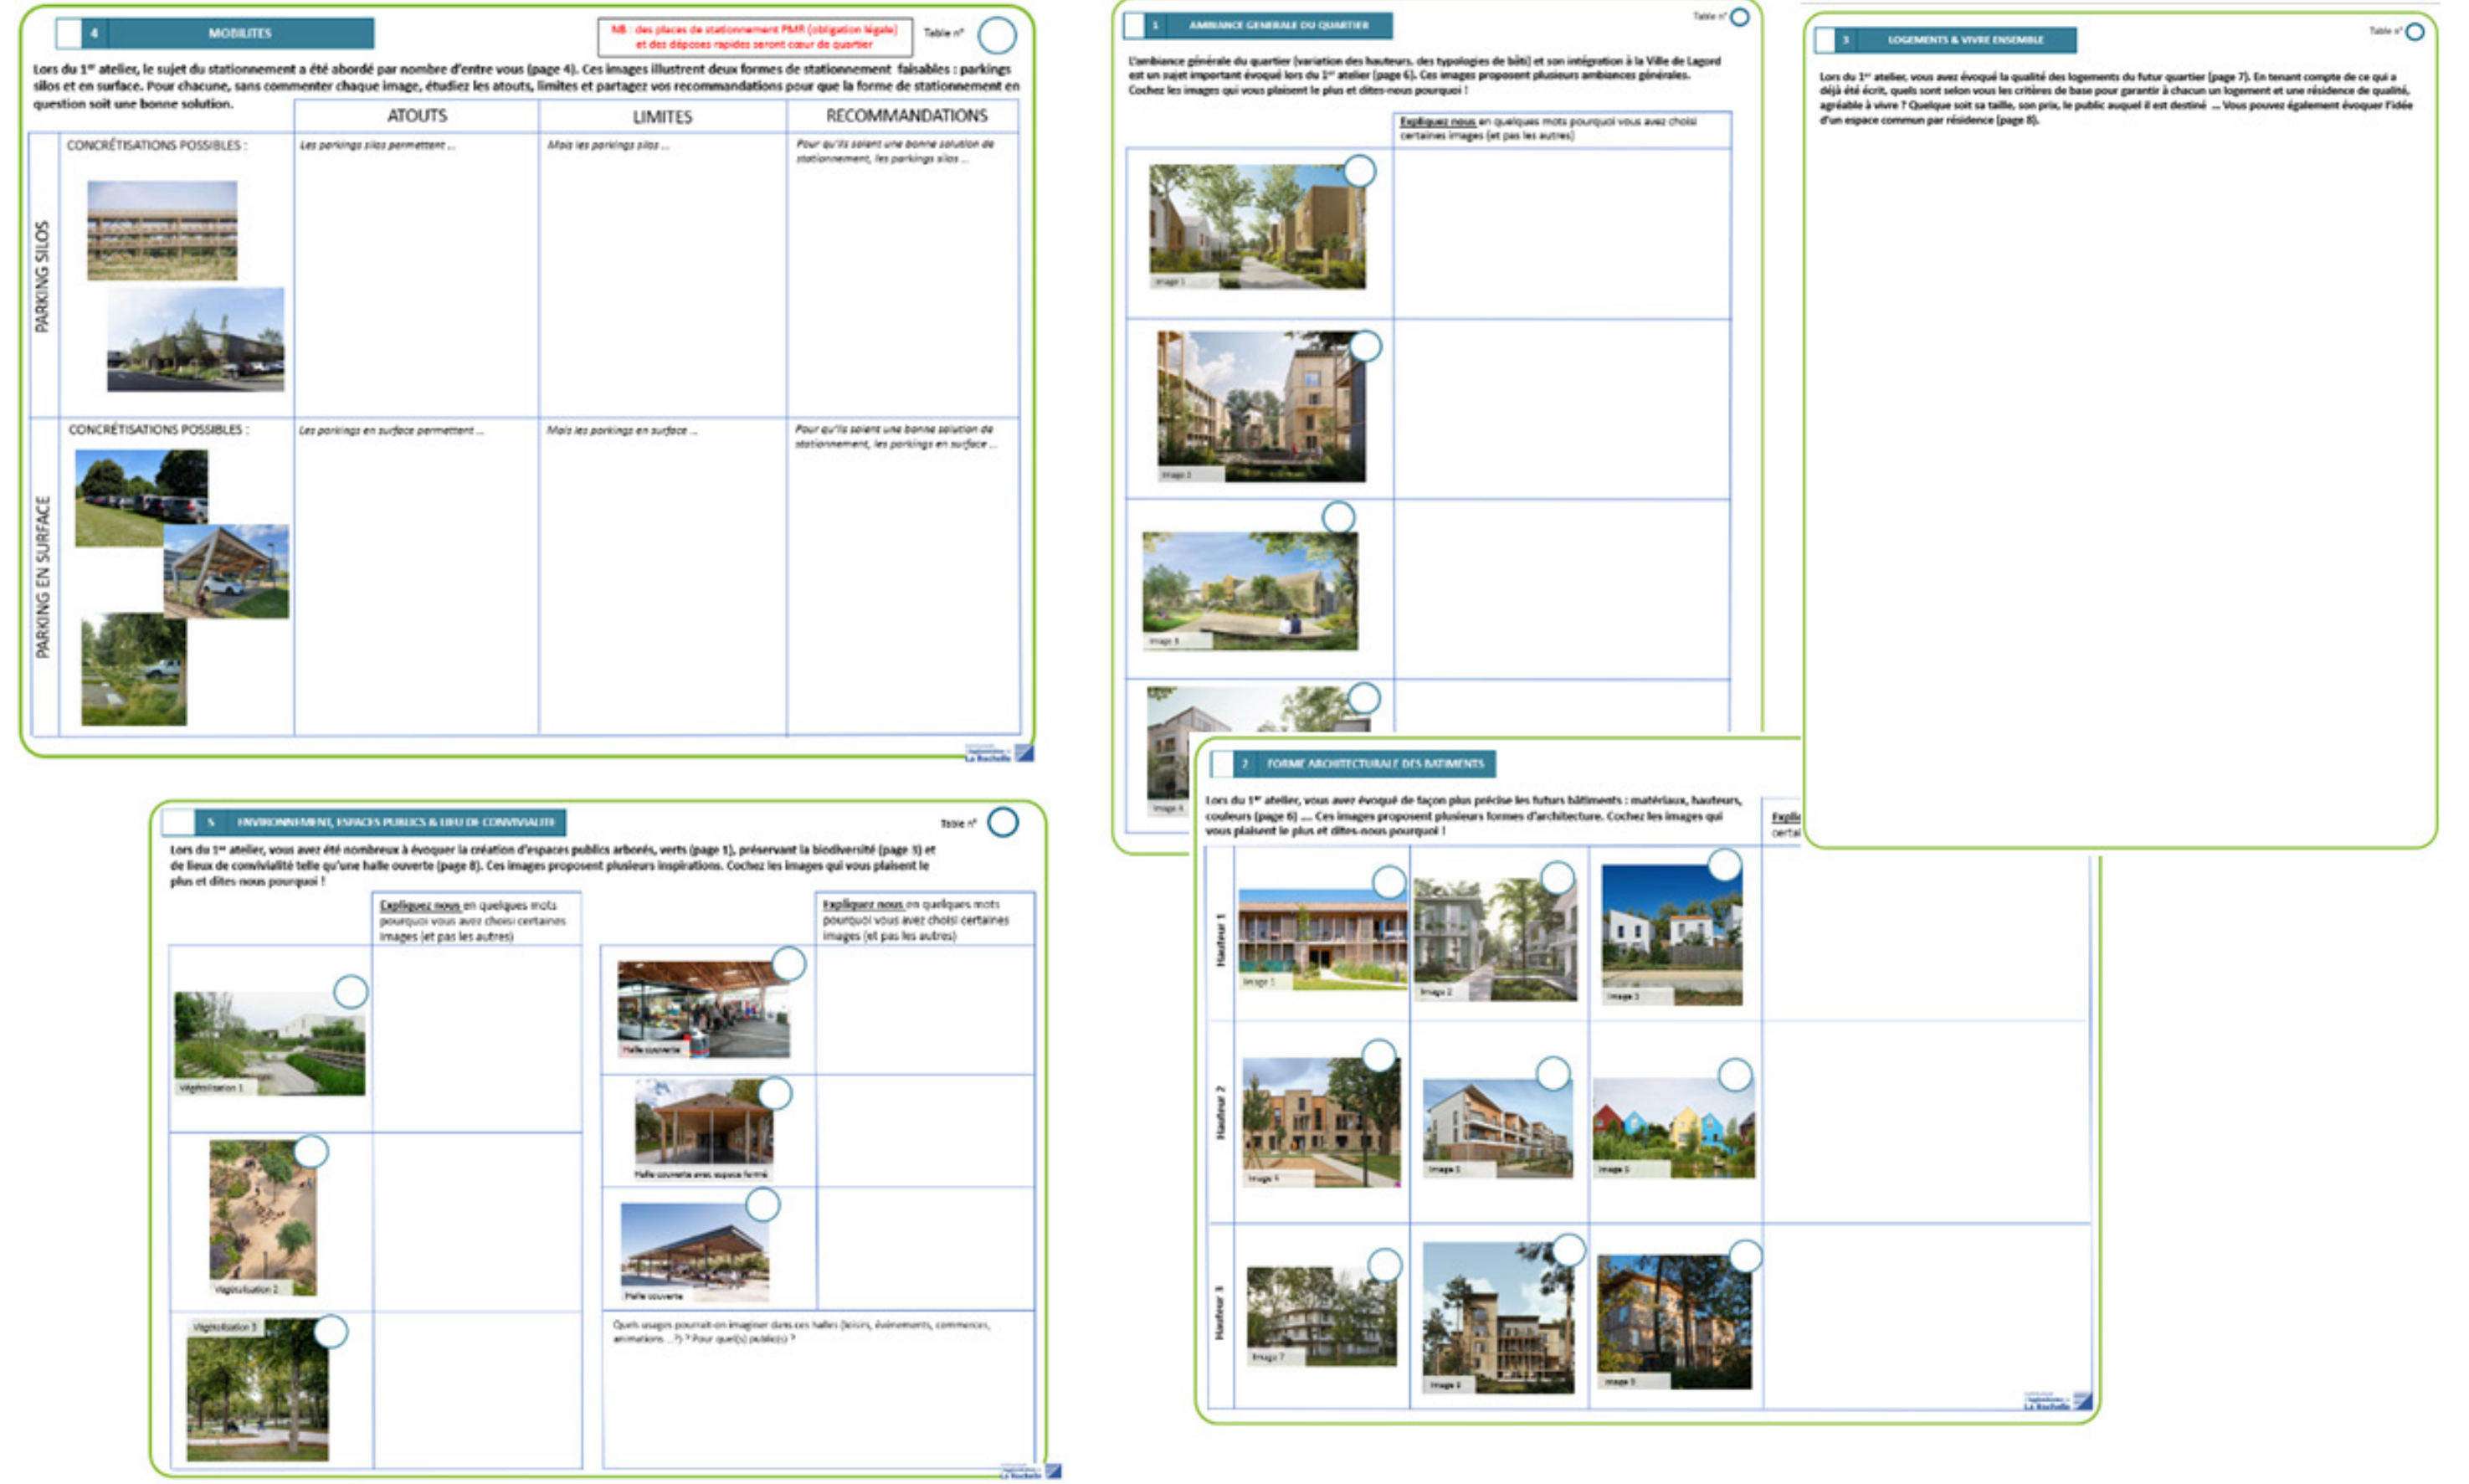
4 MOBILITES

NB : des places de stationnement PMR (obligation légale) et des déposes rapides seront cœur de quartier

Table n°

Lors du 1er atelier, le sujet du stationnement a été abordé par nombre d'entre vous (page 4). Ces images illustrent deux formes de stationnement faisables : parkings silos et en surface. Pour chacune, sans commenter chaque image, étudiez les atouts, limites et partagez vos recommandations pour que la forme de stationnement en question soit une bonne solution.

| | | ATOUTS | LIMITES | RECOMMANDATIONS |
|---|---|---|---|---|
| PARKING SILOS | CONCRÉTISATIONS POSSIBLES : | Les parkings silos permettent ... | Mais les parkings silos ... | Pour qu'ils soient une bonne solution de stationnement, les parkings silos ... |
| PARKING EN SURFACE | CONCRÉTISATIONS POSSIBLES : | Les parkings en surface permettent ... | Mais les parkings en surface ... | Pour qu'ils soient une bonne solution de stationnement, les parkings en surface ... |

1 AMBIANCE GENERALE DU QUARTIER

Table n°

L'ambiance générale du quartier (variation des hauteurs, des typologies de bâti) et son intégration à la Ville de Lagord est un sujet important évoqué lors du 1er atelier (page 6). Ces images proposent plusieurs ambiances générales. Cochez les images qui vous plaisent le plus et dites-nous pourquoi !

Expliquez nous en quelques mots pourquoi vous avez choisi certaines images (et pas les autres)

Image 1
Image 2
Image 3
Image 4

3 LOGEMENTS & VIVRE ENSEMBLE

Table n°

Lors du 1er atelier, vous avez évoqué la qualité des logements du futur quartier (page 7). En tenant compte de ce qui a déjà été écrit, quels sont selon vous les critères de base pour garantir à chacun un logement et une résidence de qualité, agréable à vivre ? Quelque soit sa taille, son prix, le public auquel il est destiné ... Vous pouvez également évoquer l'idée d'un espace commun par résidence (page 8).

5 ENVIRONNEMENT, ESPACES PUBLICS & LIEU DE CONVIVIALITE

Table n°

Lors du 1er atelier, vous avez été nombreux à évoquer la création d'espaces publics arborés, verts (page 1), préservant la biodiversité (page 3) et de lieux de convivialité telle qu'une halle ouverte (page 8). Ces images proposent plusieurs inspirations. Cochez les images qui vous plaisent le plus et dites nous pourquoi !

Expliquez nous en quelques mots pourquoi vous avez choisi certaines images (et pas les autres)

Expliquez nous en quelques mots pourquoi vous avez choisi certaines images (et pas les autres)

Végétalisation 1
Végétalisation 2
Végétalisation 3
Halle couverte
Halle couverte avec espace fermé
Halle couverte

Quels usages pourrait-on imaginer dans ces halles (loisirs, événements, commerces, animations ...?) ? Pour quel(s) public(s) ?

2 FORME ARCHITECTURALE DES BATIMENTS

Lors du 1er atelier, vous avez évoqué de façon plus précise les futurs bâtiments : matériaux, hauteurs, couleurs (page 6) .... Ces images proposent plusieurs formes d'architecture. Cochez les images qui vous plaisent le plus et dites-nous pourquoi !

Expli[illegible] certai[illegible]

Hauteur 1
Image 1
Image 2
Image 3
Hauteur 2
Image 4
Image 5
Image 6
Hauteur 3
Image 7
Image 8
Image 9

La Rochelle